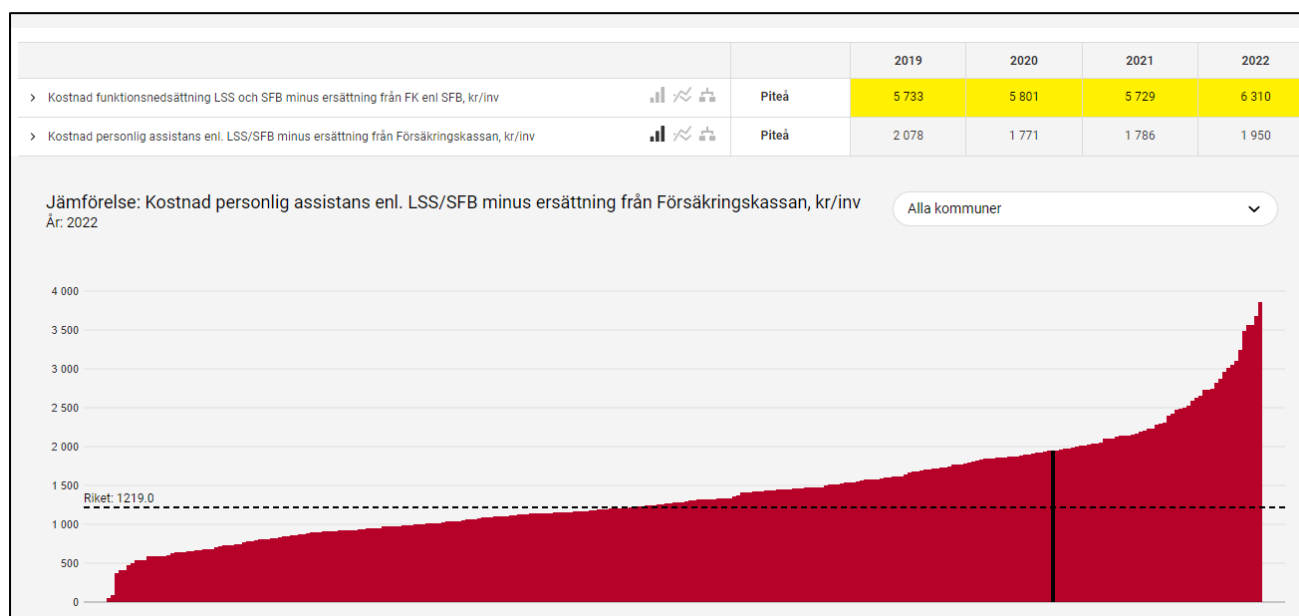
| | | 2019 | 2020 | 2021 | 2022 |
|---|---|---|---|---|---|
| › Kostnad funktionsnedsättning LSS och SFB minus ersättning från FK enl SFB, kr/inv | Piteå | 5 733 | 5 801 | 5 729 | 6 310 |
| › Kostnad personlig assistans enl. LSS/SFB minus ersättning från Försäkringskassan, kr/inv | Piteå | 2 078 | 1 771 | 1 786 | 1 950 |

Jämförelse: Kostnad personlig assistans enl. LSS/SFB minus ersättning från Försäkringskassan, kr/inv
År: 2022

Alla kommuner

4 000
3 500
3 000
2 500
2 000
1 500
1 000
500
0

Riket: 1219.0